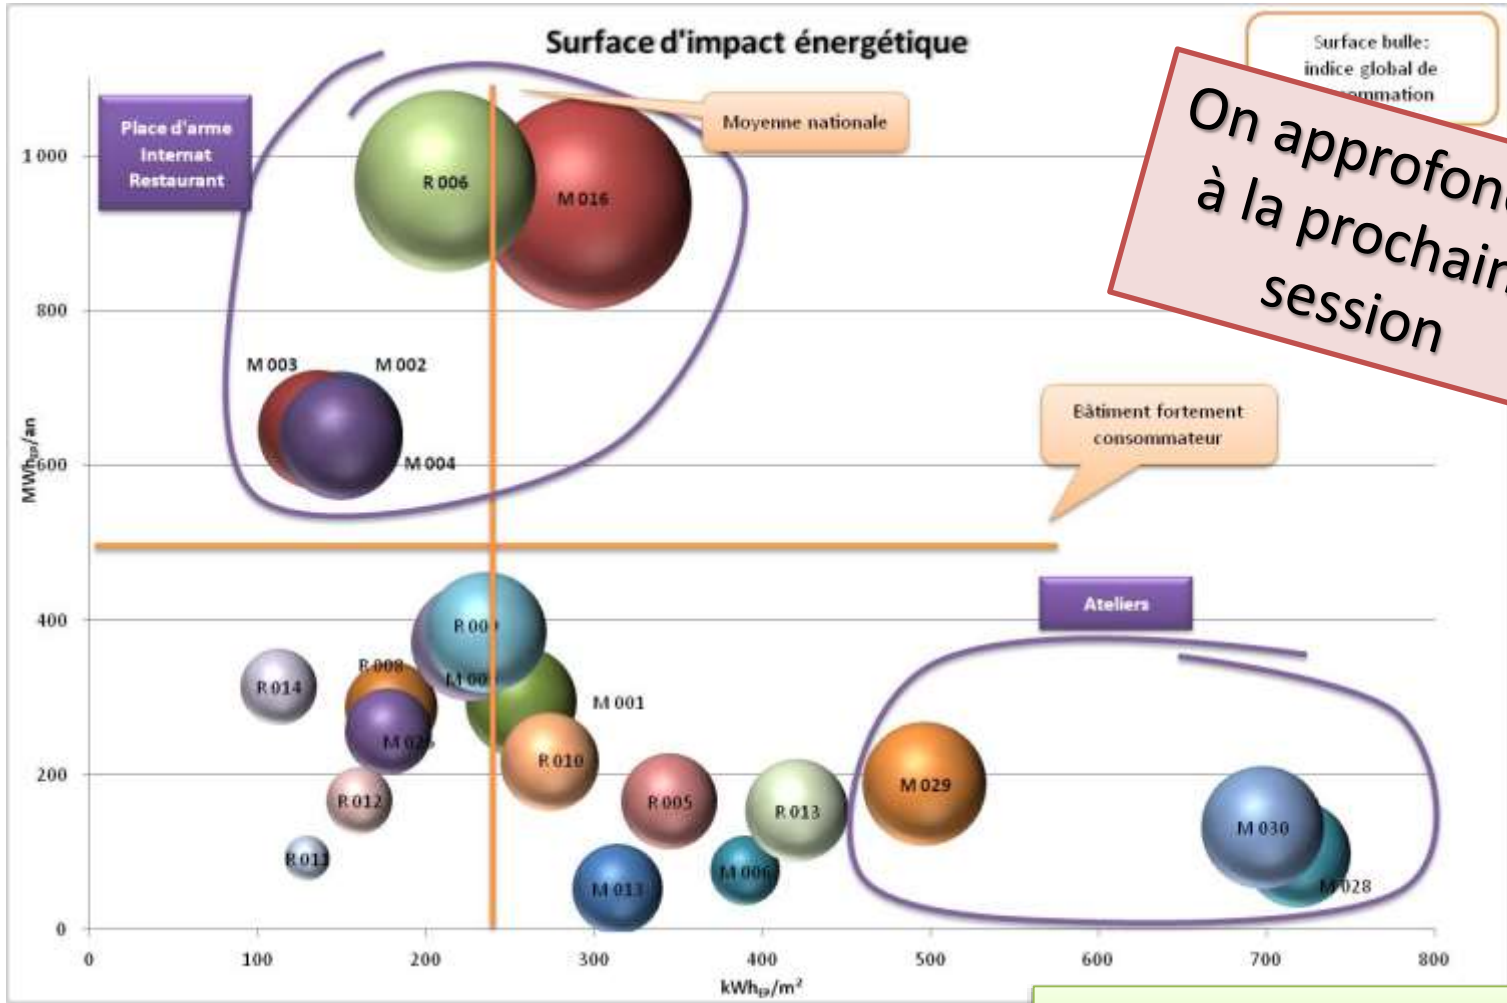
Surface d'impact énergétique

Surface bulle: indice global de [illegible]mmation

On approfon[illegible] à la prochain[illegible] session

Moyenne nationale

Place d'arme Internat Restaurant

1 000
800
600
400
200
0

MWh$_{EP}$/an

R 006
M 016
M 003
M 002
M 004

Bâtiment fortement consommateur

Ateliers

R 00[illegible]
M 00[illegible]
R 008
R 014
M 02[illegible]
M 001
R 010
R 012
R 011
R 005
R 013
M 029
M 030
M 028
M 013
M 006

0
100
200
300
400
500
600
700
800

kWh$_{EP}$/m$^2$